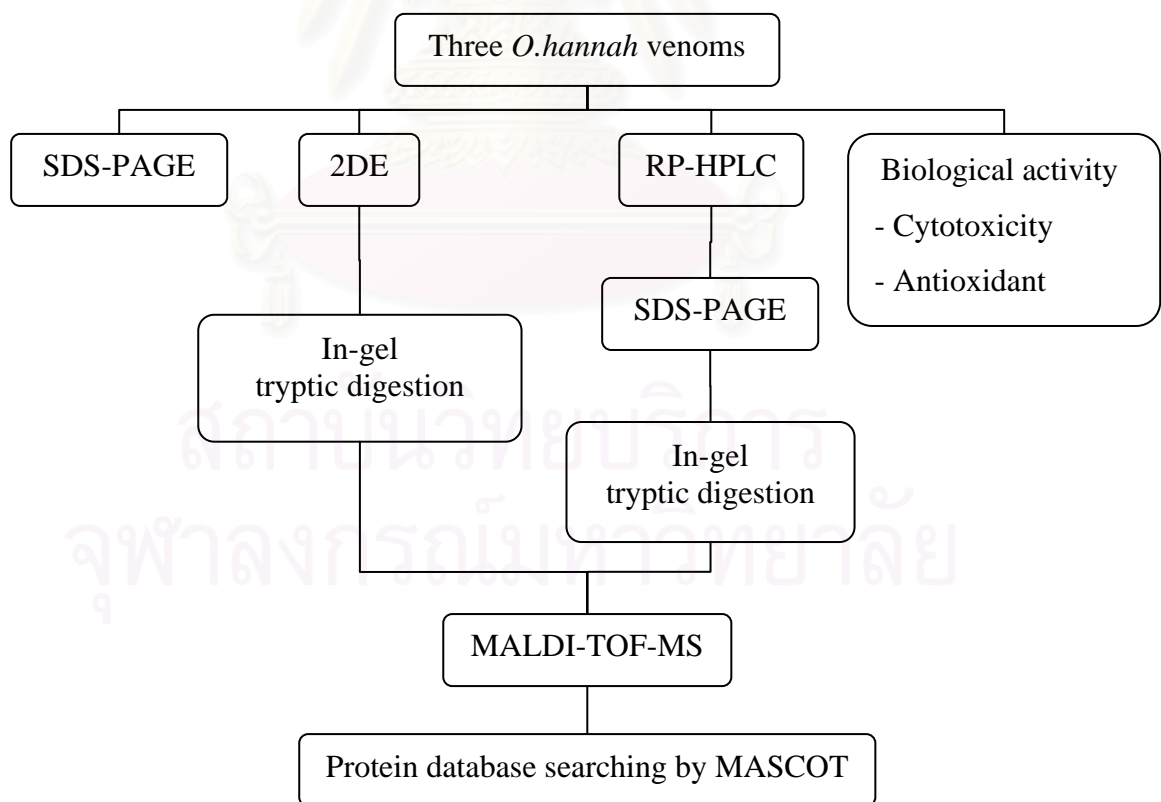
Three *O.hannah* venoms

SDS-PAGE

2DE

RP-HPLC

Biological activity
- Cytotoxicity
- Antioxidant

In-gel tryptic digestion

SDS-PAGE

In-gel tryptic digestion

MALDI-TOF-MS

Protein database searching by MASCOT

สถาบันวิทยบริการ
จุฬาลงกรณ์มหาวิทยาลัย